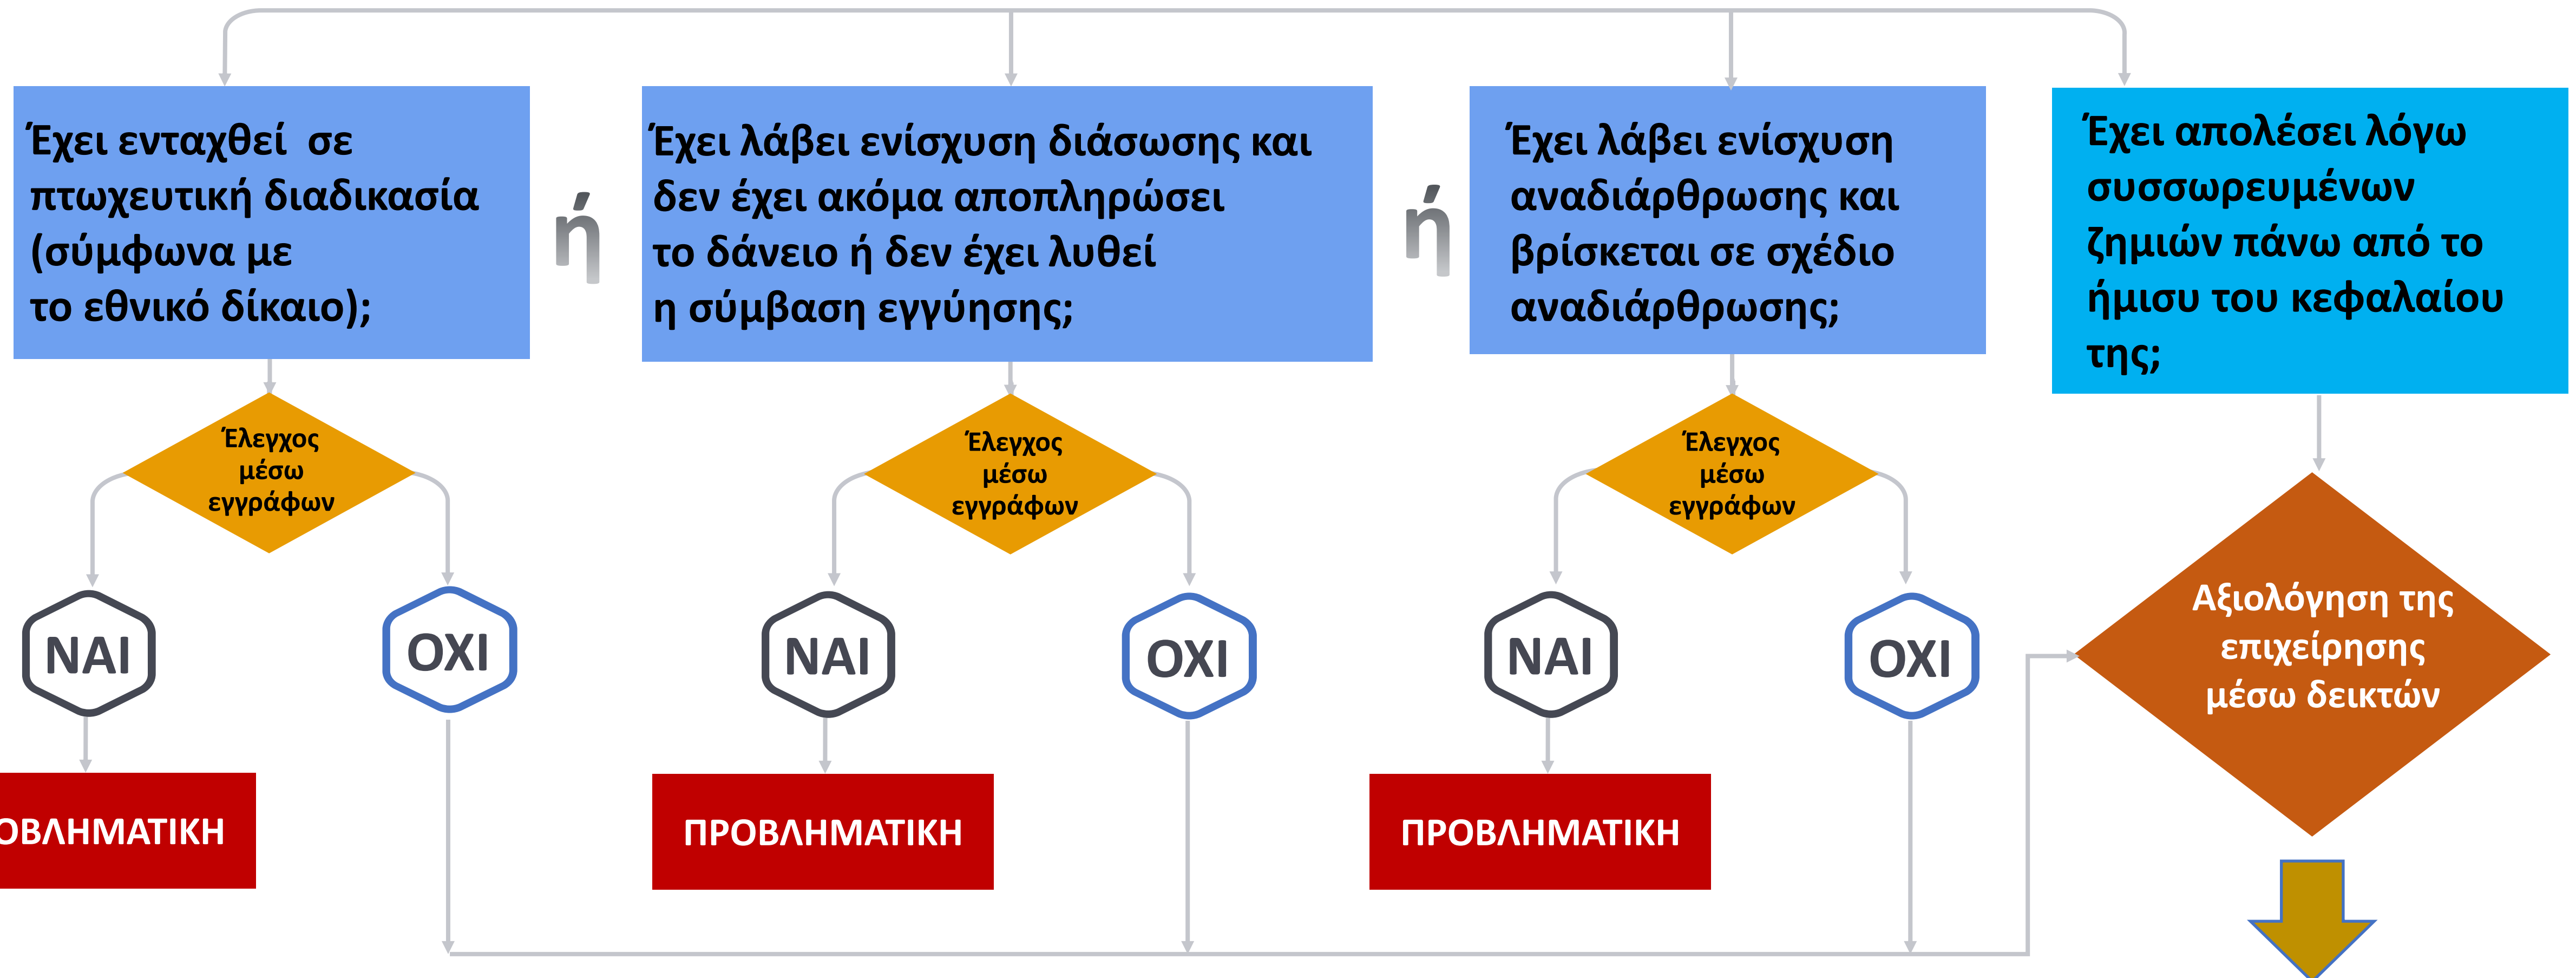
Έχει ενταχθεί σε πτωχευτική διαδικασία (σύμφωνα με το εθνικό δίκαιο);

ή

Έχει λάβει ενίσχυση διάσωσης και δεν έχει ακόμα αποπληρώσει το δάνειο ή δεν έχει λυθεί η σύμβαση εγγύησης;

ή

Έχει λάβει ενίσχυση αναδιάρθρωσης και βρίσκεται σε σχέδιο αναδιάρθρωσης;

Έχει απολέσει λόγω συσσωρευμένων ζημιών πάνω από το ήμισυ του κεφαλαίου της;

Έλεγχος μέσω εγγράφων

ΝΑΙ

ΟΧΙ

ΟΒΛΗΜΑΤΙΚΗ

Έλεγχος μέσω εγγράφων

ΝΑΙ

ΟΧΙ

ΠΡΟΒΛΗΜΑΤΙΚΗ

Έλεγχος μέσω εγγράφων

ΝΑΙ

ΟΧΙ

ΠΡΟΒΛΗΜΑΤΙΚΗ

Αξιολόγηση της επιχείρησης μέσω δεικτών